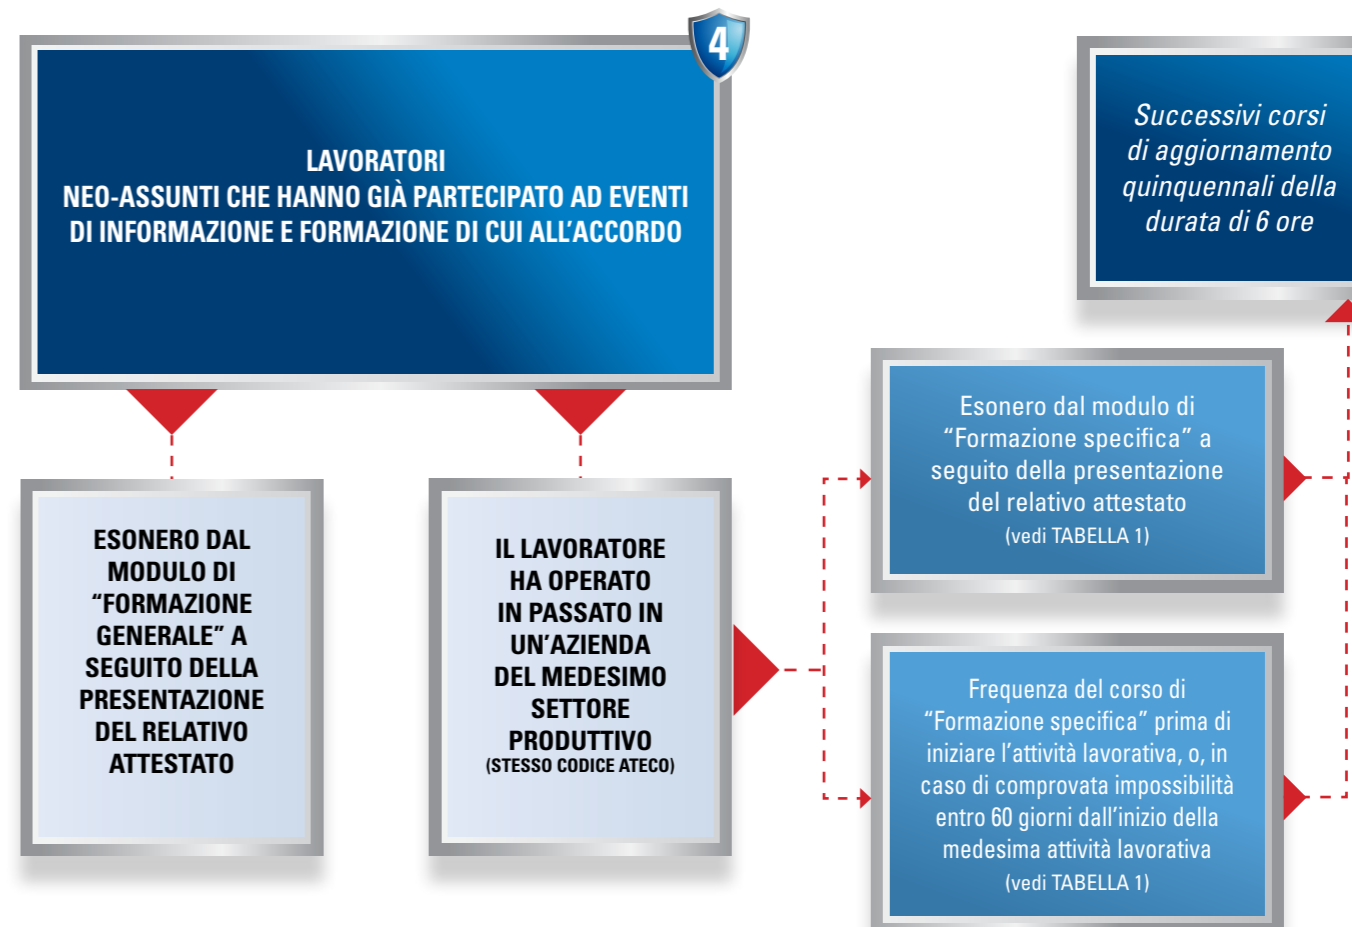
4

LAVORATORI
NEO-ASSUNTI CHE HANNO GIÀ PARTECIPATO AD EVENTI DI INFORMAZIONE E FORMAZIONE DI CUI ALL'ACCORDO

Successivi corsi di aggiornamento quinquennali della durata di 6 ore

ESONERO DAL MODULO DI "FORMAZIONE GENERALE" A SEGUITO DELLA PRESENTAZIONE DEL RELATIVO ATTESTATO

IL LAVORATORE HA OPERATO IN PASSATO IN UN'AZIENDA DEL MEDESIMO SETTORE PRODUTTIVO
(STESSO CODICE ATECO)

Esonero dal modulo di "Formazione specifica" a seguito della presentazione del relativo attestato
(vedi TABELLA 1)

Frequenza del corso di "Formazione specifica" prima di iniziare l'attività lavorativa, o, in caso di comprovata impossibilità entro 60 giorni dall'inizio della medesima attività lavorativa
(vedi TABELLA 1)